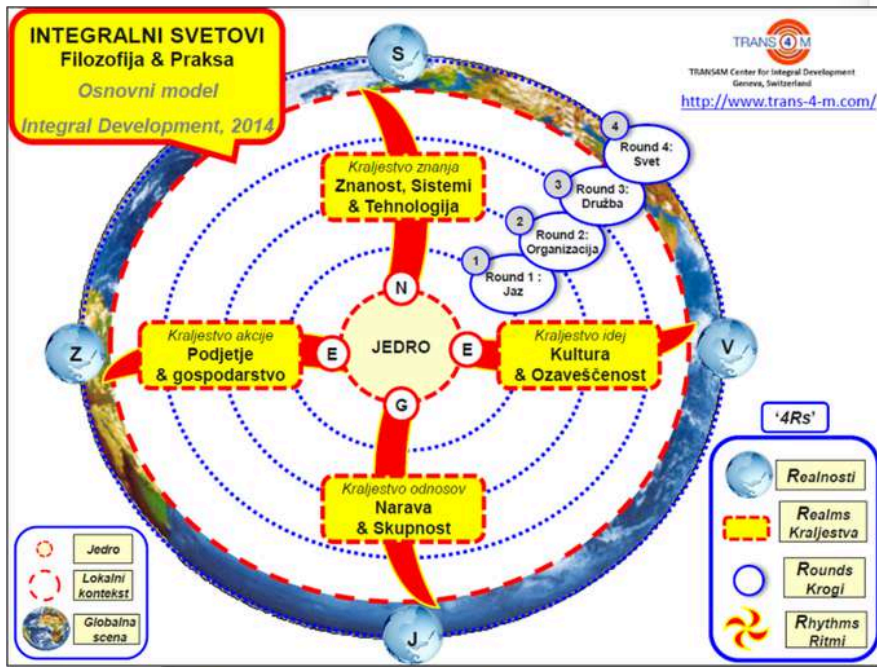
INTEGRALNI SVETOVI
Filozofija & Praksa
Osnovni model
Integral Development, 2014

TRANS4M
TRANS4M Center for Integral Development
Geneva, Switzerland
http://www.trans-4-m.com/

S

Kraljestvo znanja
Znanost, Sistemi & Tehnologija

4 Round 4: Svet
3 Round 3: Družba
2 Round 2: Organizacija
1 Round 1 : Jaz

N

Z

Kraljestvo akcije
Podjetje & gospodarstvo

E

JEDRO

E

Kraljestvo idej
Kultura & Ozaveščenost

V

G

Kraljestvo odnosov
Narava & Skupnost

J

'4Rs'
Realnosti
Realms Kraljestva
Rounds Krogi
Rhythms Ritmi

Jedro
Lokalni kontekst
Globalna scena